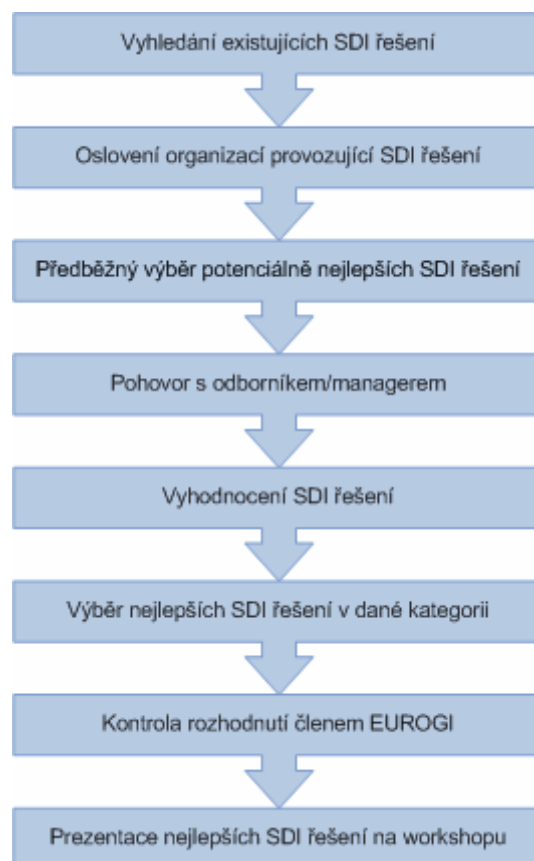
Vyhledání existujících SDI řešení

Oslovení organizací provozující SDI řešení

Předběžný výběr potenciálně nejlepších SDI řešení

Pohovor s odborníkem/managerem

Vyhodnocení SDI řešení

Výběr nejlepších SDI řešení v dané kategorii

Kontrola rozhodnutí členem EUROGI

Prezentace nejlepších SDI řešení na workshopu